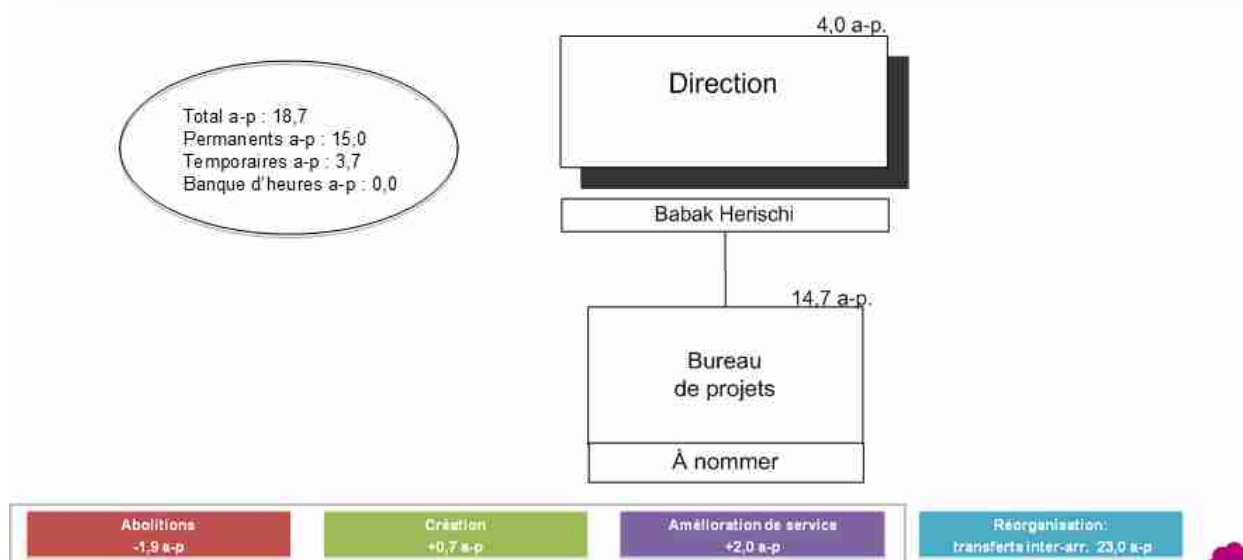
Total a-p : 18,7
Permanents a-p : 15,0
Temporaires a-p : 3,7
Banque d'heures a-p : 0,0

4,0 a-p.

Direction

Babak Herischi

14,7 a-p.

Bureau de projets

À nommer

Abolitions
-1,9 a-p

Création
+0,7 a-p

Amélioration de service
+2,0 a-p

Réorganisation:
transferts inter-arr. 23,0 a-p